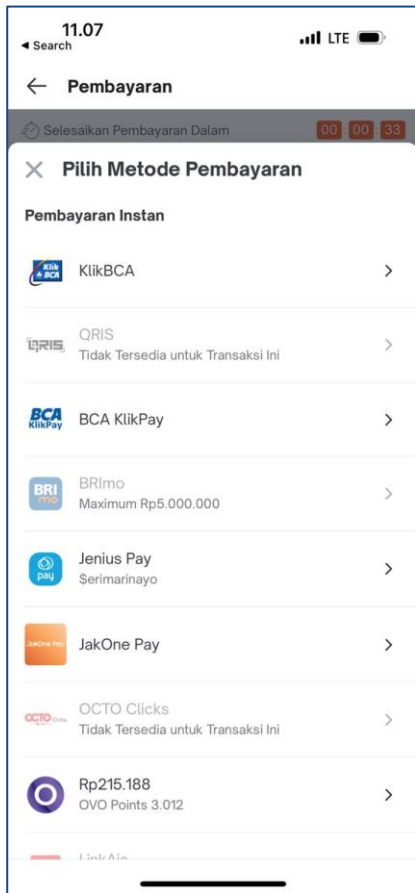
11.07
◂ Search
LTE

← Pembayaran

Selesaikan Pembayaran Dalam 00 : 00 : 33

× Pilih Metode Pembayaran

Pembayaran Instan

Klik BCA
KlikBCA >

QRIS
QRIS
Tidak Tersedia untuk Transaksi Ini >

BCA KlikPay
BCA KlikPay >

BRI mo
BRImo
Maximum Rp5.000.000 >

pay
Jenius Pay
$erimarinayo >

JakOne Pay
JakOne Pay >

OCTO Clicks
OCTO Clicks
Tidak Tersedia untuk Transaksi Ini >

Rp215.188
OVO Points 3.012 >

LinkAja